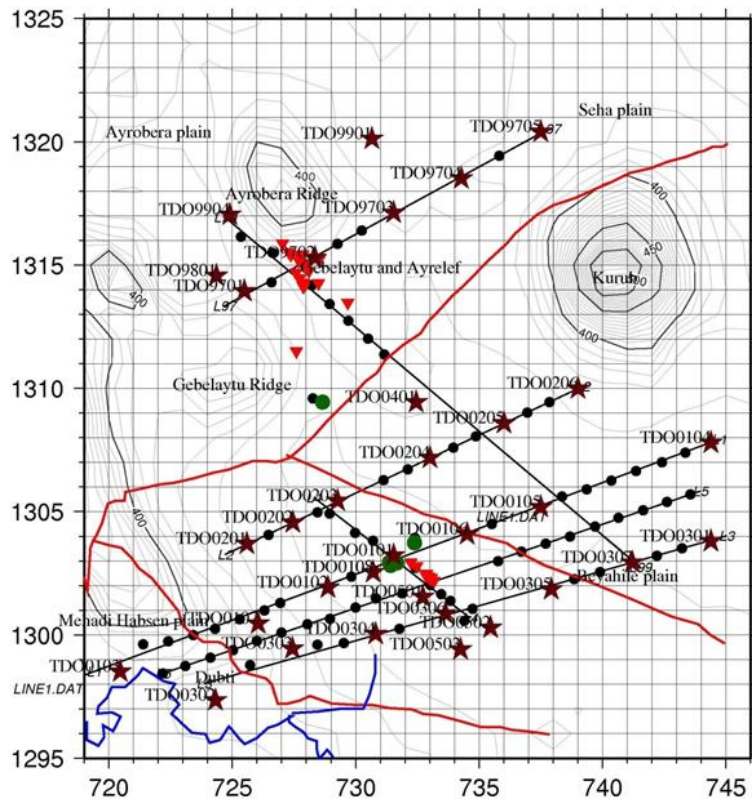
1325
1320
1315
1310
1305
1300
1295
720
725
730
735
740
745
Ayrobera plain
Seha plain
TDO9901
TDO9705
L97
TDO9704
Ayrobera Ridge
TDO9901
TDO9703
400
TDO9702
TDO9801
Gebelaytu and Ayrelef
TDO9701
L97
450
Kurub
500
400
400
Gebelaytu Ridge
TDO0206
L2
TDO0401
TDO0205
TDO0204
TDO0101
L1
TDO0203
L5
TDO0105
LINE1.DAT
TDO0202
TDO0201
L2
TDO0104
TDO0101
TDO0103
TDO0301
L3
TDO0102
TDO0502
TDO0303
L99
TDO0305
Beyahile plain
TDO0306
Mehadi Habsen plain
TDO0302
TDO0304
TDO0503
TDO0303
TDO0101
L1
LINE1.DAT
Dubti
TDO0302
400